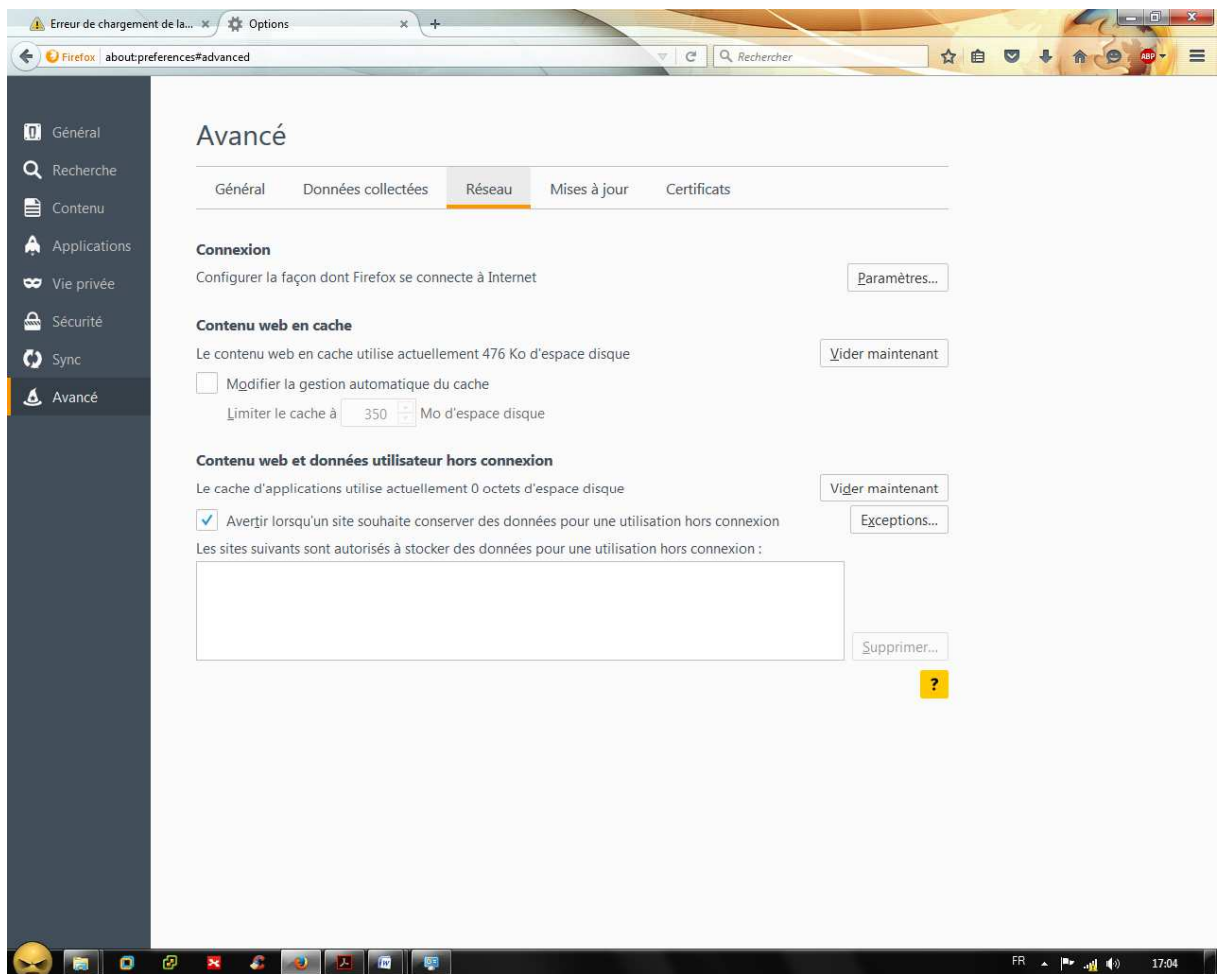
Erreur de chargement de la... ×
Options ×
+
Firefox about:preferences#advanced
Rechercher
ABP

Général
Recherche
Contenu
Applications
Vie privée
Sécurité
Sync
Avancé

Avancé

Général
Données collectées
Réseau
Mises à jour
Certificats

Connexion
Configurer la façon dont Firefox se connecte à Internet
Paramètres...

Contenu web en cache
Le contenu web en cache utilise actuellement 476 Ko d'espace disque
Vider maintenant
Modifier la gestion automatique du cache
Limiter le cache à 350 Mo d'espace disque

Contenu web et données utilisateur hors connexion
Le cache d'applications utilise actuellement 0 octets d'espace disque
Vider maintenant
Avertir lorsqu'un site souhaite conserver des données pour une utilisation hors connexion
Exceptions...
Les sites suivants sont autorisés à stocker des données pour une utilisation hors connexion :
Supprimer...
?

FR
17:04